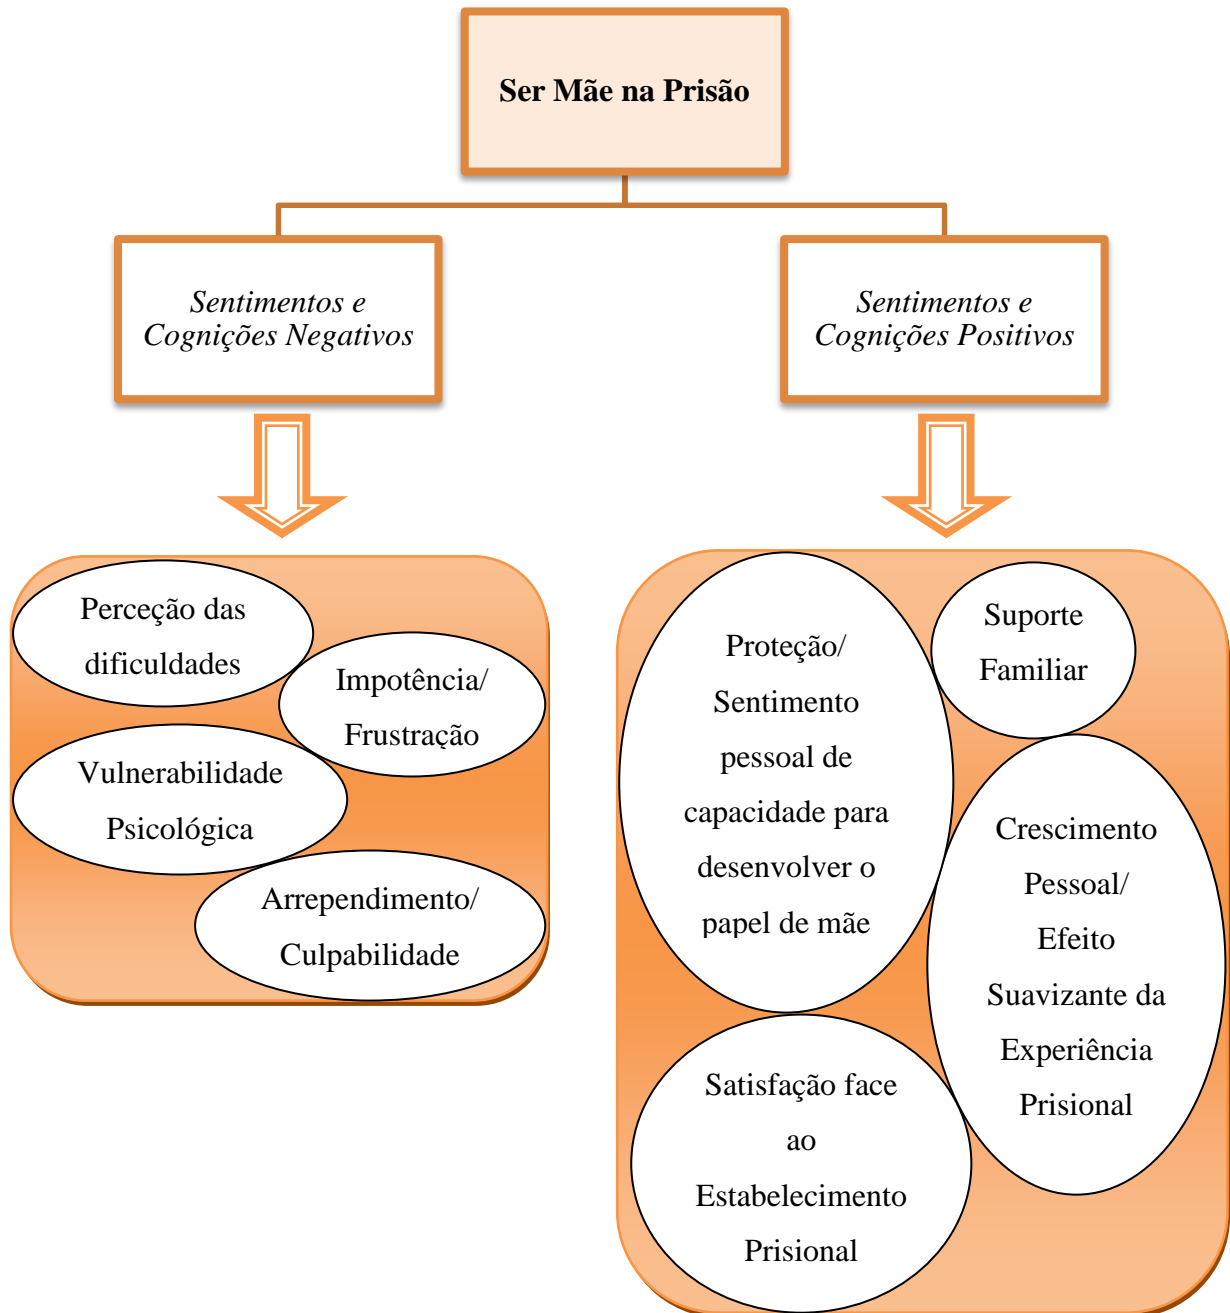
Ser Mãe na Prisão

Sentimentos e Cognições Negativos

Sentimentos e Cognições Positivos

Perceção das dificuldades

Impotência/ Frustração

Vulnerabilidade Psicológica

Arrependimento/ Culpabilidade

Proteção/ Sentimento pessoal de capacidade para desenvolver o papel de mãe

Suporte Familiar

Crescimento Pessoal/ Efeito Suavizante da Experiência Prisional

Satisfação face ao Estabelecimento Prisional